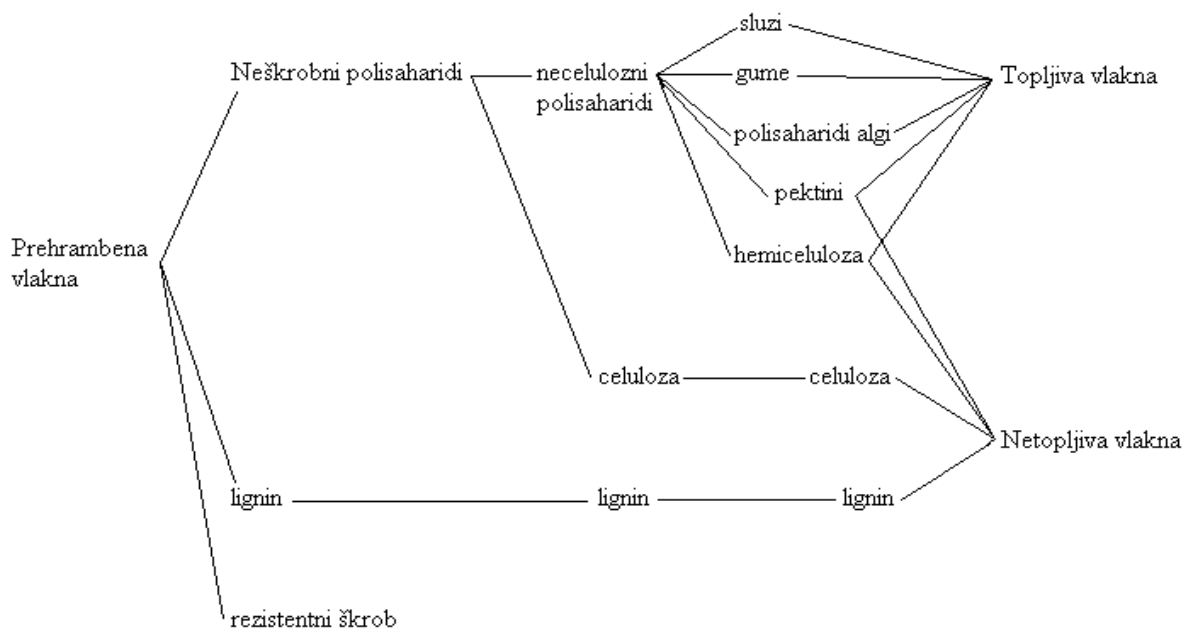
sluzi
Neškrobni polisaharidi
necelulozni polisaharidi
gume
Topljiva vlakna
polisaharidi algi
pektini
Prehrambena vlakna
hemiceluloza
celuloza
celuloza
Netopljiva vlakna
lignin
lignin
lignin
rezistentni škrob